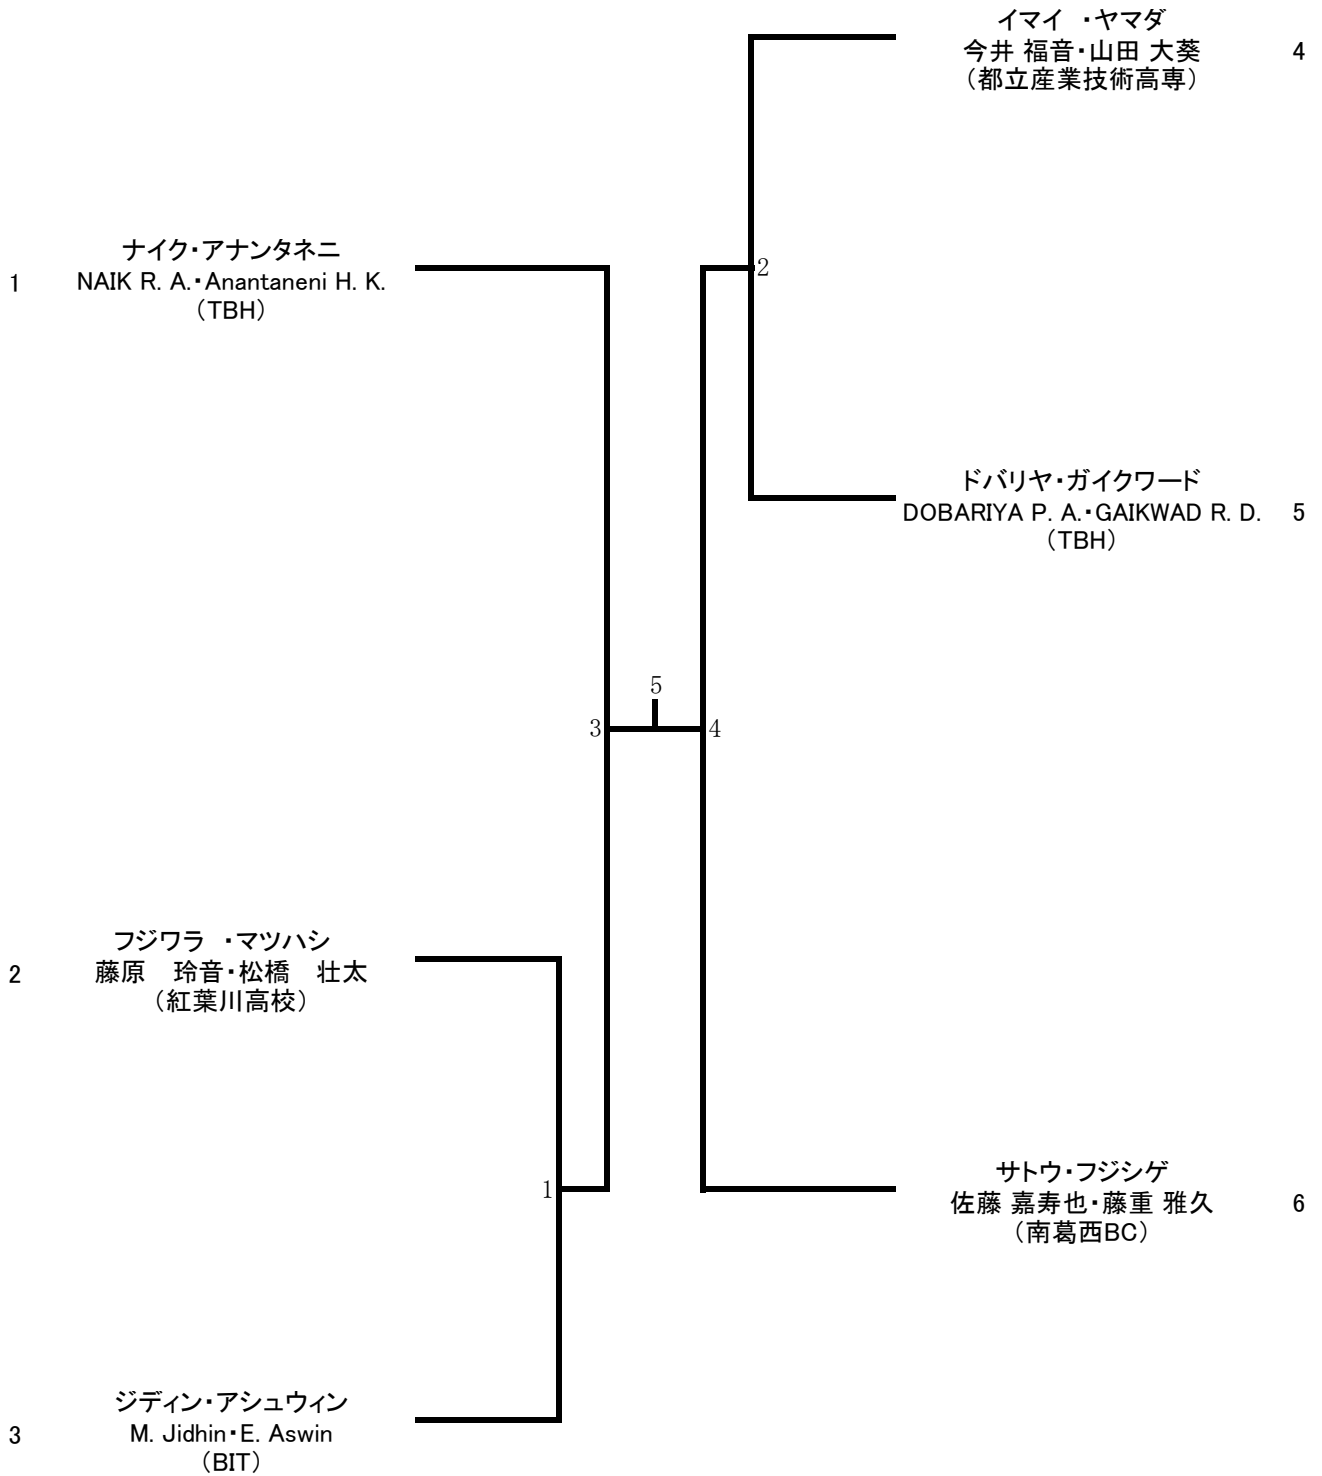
イマイ ・ヤマダ
今井 福音・山田 大葵
（都立産業技術高専）
4

ナイク・アナンタネニ
1
NAIK R. A.・Anantaneni H. K.
（TBH）

2

ドバリヤ・ガイクワード
DOBARIYA P. A.・GAIKWAD R. D.
5
（TBH）

5
3
4

フジワラ ・マツハシ
2
藤原 玲音・松橋 壮太
（紅葉川高校）

1

サトウ・フジシゲ
佐藤 嘉寿也・藤重 雅久
6
（南葛西BC）

ジディン・アシュウィン
3
M. Jidhin・E. Aswin
（BIT）